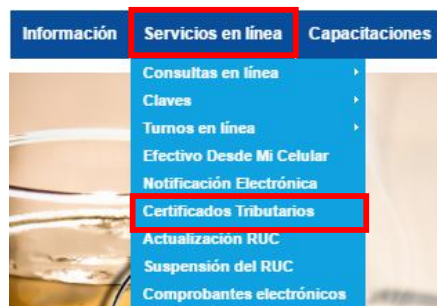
Información Servicios en línea Capacitaciones

Consultas en línea
Claves
Turnos en línea
Efectivo Desde Mi Celular
Notificación Electrónica
Certificados Tributarios
Actualización RUC
Suspensión del RUC
Comprobantes electrónicos